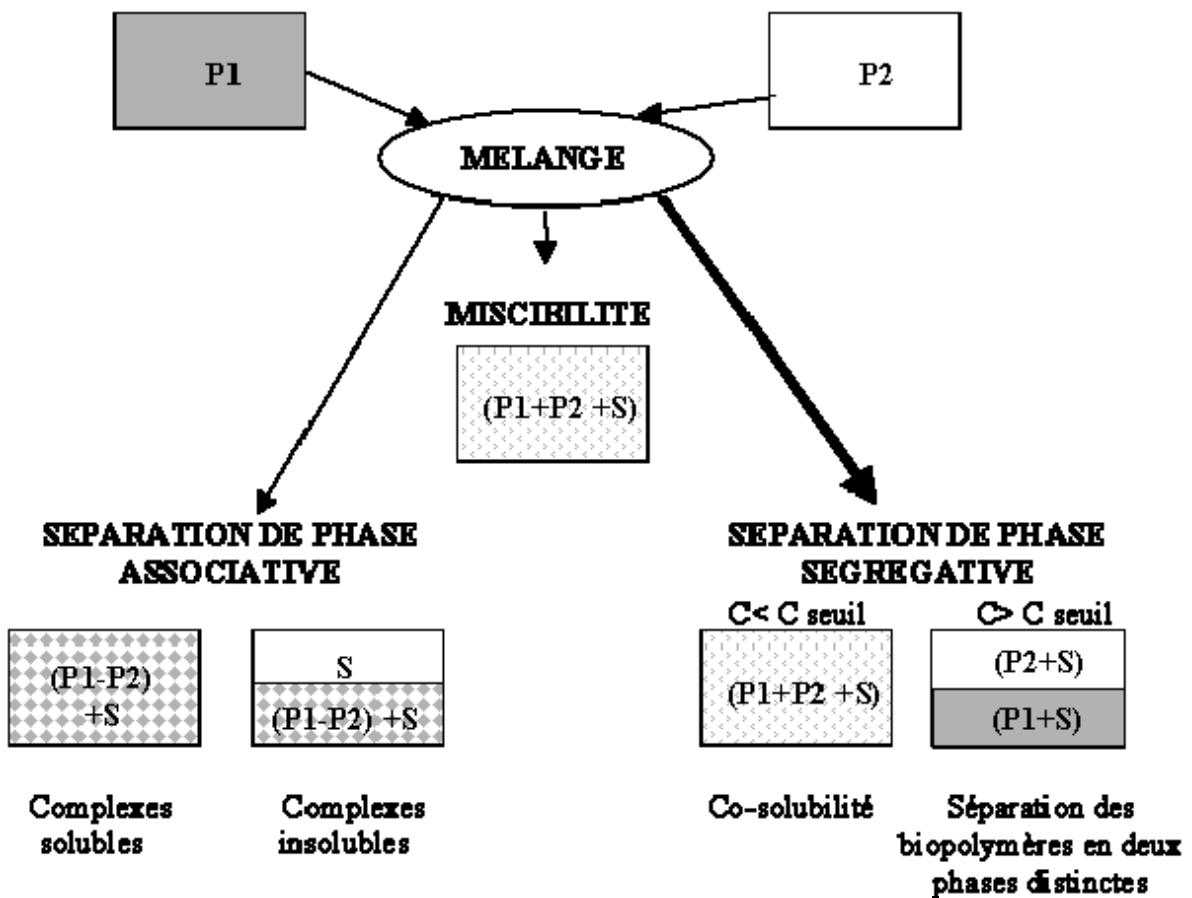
P1

P2

MELANGE

MISCIBILITE

(P1+P2 +S)

SEPARATION DE PHASE ASSOCIATIVE

(P1-P2) +S

S

(P1-P2) +S

Complexes solubles

Complexes insolubles

SEPARATION DE PHASE SEGREGATIVE

C< C seuil

(P1+P2 +S)

C> C seuil

(P2+S)

(P1+S)

Co-solubilité

Séparation des biopolymères en deux phases distinctes